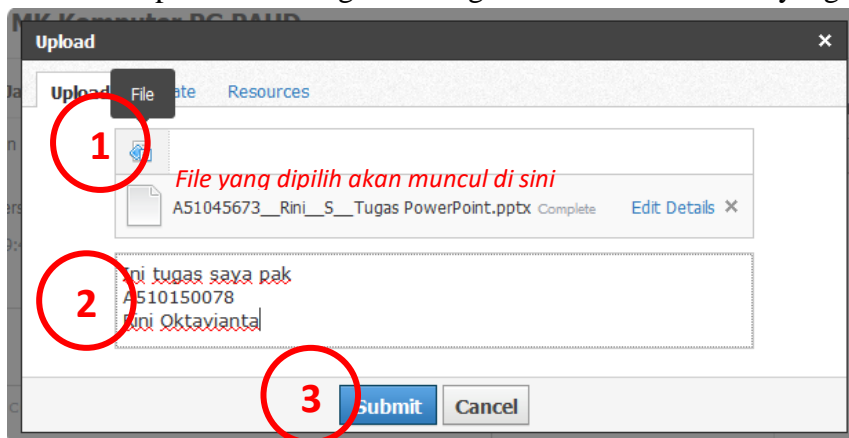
MK Komputer PG PAUD

Upload

Upload File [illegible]ate Resources

1

File yang dipilih akan muncul di sini

A51045673__Rini__S__Tugas PowerPoint.pptx Complete Edit Details ✕

2

Ini tugas saya pak
A510150078
Rini Oktavianta

3

Submit Cancel